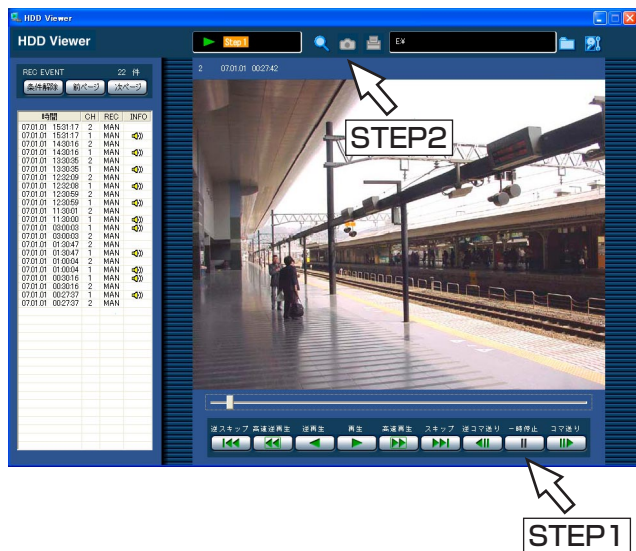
HDD Viewer

HDD Viewer

Step1

E:¥

REC EVENT 22 件

条件解除 前ページ 次ページ

| 時間 | CH | REC | INFO |
|---|---|---|---|
| 07.01.01 15:31:17 | 2 | MAN | |
| 07.01.01 15:31:17 | 1 | MAN | |
| 07.01.01 14:30:16 | 2 | MAN | |
| 07.01.01 14:30:16 | 1 | MAN | |
| 07.01.01 13:30:35 | 2 | MAN | |
| 07.01.01 13:30:35 | 1 | MAN | |
| 07.01.01 12:32:09 | 2 | MAN | |
| 07.01.01 12:32:08 | 1 | MAN | |
| 07.01.01 12:30:59 | 2 | MAN | |
| 07.01.01 12:30:59 | 1 | MAN | |
| 07.01.01 11:30:01 | 2 | MAN | |
| 07.01.01 11:30:00 | 1 | MAN | |
| 07.01.01 03:00:03 | 1 | MAN | |
| 07.01.01 03:00:03 | 2 | MAN | |
| 07.01.01 01:30:47 | 2 | MAN | |
| 07.01.01 01:30:47 | 1 | MAN | |
| 07.01.01 01:00:04 | 2 | MAN | |
| 07.01.01 01:00:04 | 1 | MAN | |
| 07.01.01 00:30:16 | 1 | MAN | |
| 07.01.01 00:30:16 | 2 | MAN | |
| 07.01.01 00:27:37 | 1 | MAN | |
| 07.01.01 00:27:37 | 2 | MAN | |

2 07.01.01 00:27:42

STEP2

逆スキップ 高速逆再生 逆再生 再生 高速再生 スキップ 逆コマ送り 一時停止 コマ送り

STEP1